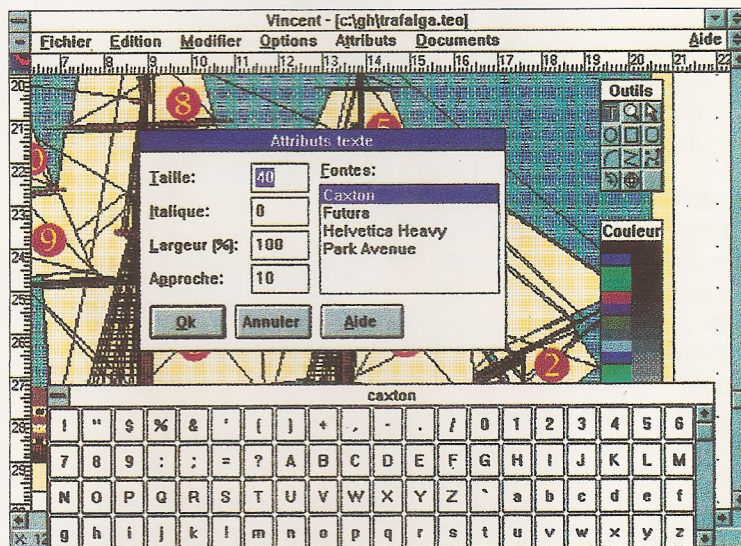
Vincent - [c:\gh\trafalga.teo]

Fichier Edition Modifier Options Attributs Documents Aide

7 8 9 10 11 12 13 14 15 16 17 18 19 20 21 22

20 21 22 23 24 25 26 27 28 29

8 5 9 2

Outils

Attributs texte

Taille: 40

Italique: 0

Largeur (%): 100

Approche: 10

Fontes:
Caxton
Futura
Helvetica Heavy
Park Avenue

Ok Annuler Aide

Couleur

caxton

| ! | " | $ | % | & | ' | ( | ) | + | , | - | . | / | 0 | 1 | 2 | 3 | 4 | 5 | 6 |
|---|---|---|---|---|---|---|---|---|---|---|---|---|---|---|---|---|---|---|---|
| 7 | 8 | 9 | : | ; | = | ? | A | B | C | D | E | F | G | H | I | J | K | L | M |
| N | O | P | Q | R | S | T | U | V | W | X | Y | Z | ` | a | b | c | d | e | f |
| g | h | i | j | k | l | m | n | o | p | q | r | s | t | u | v | w | x | y | z |

X 12